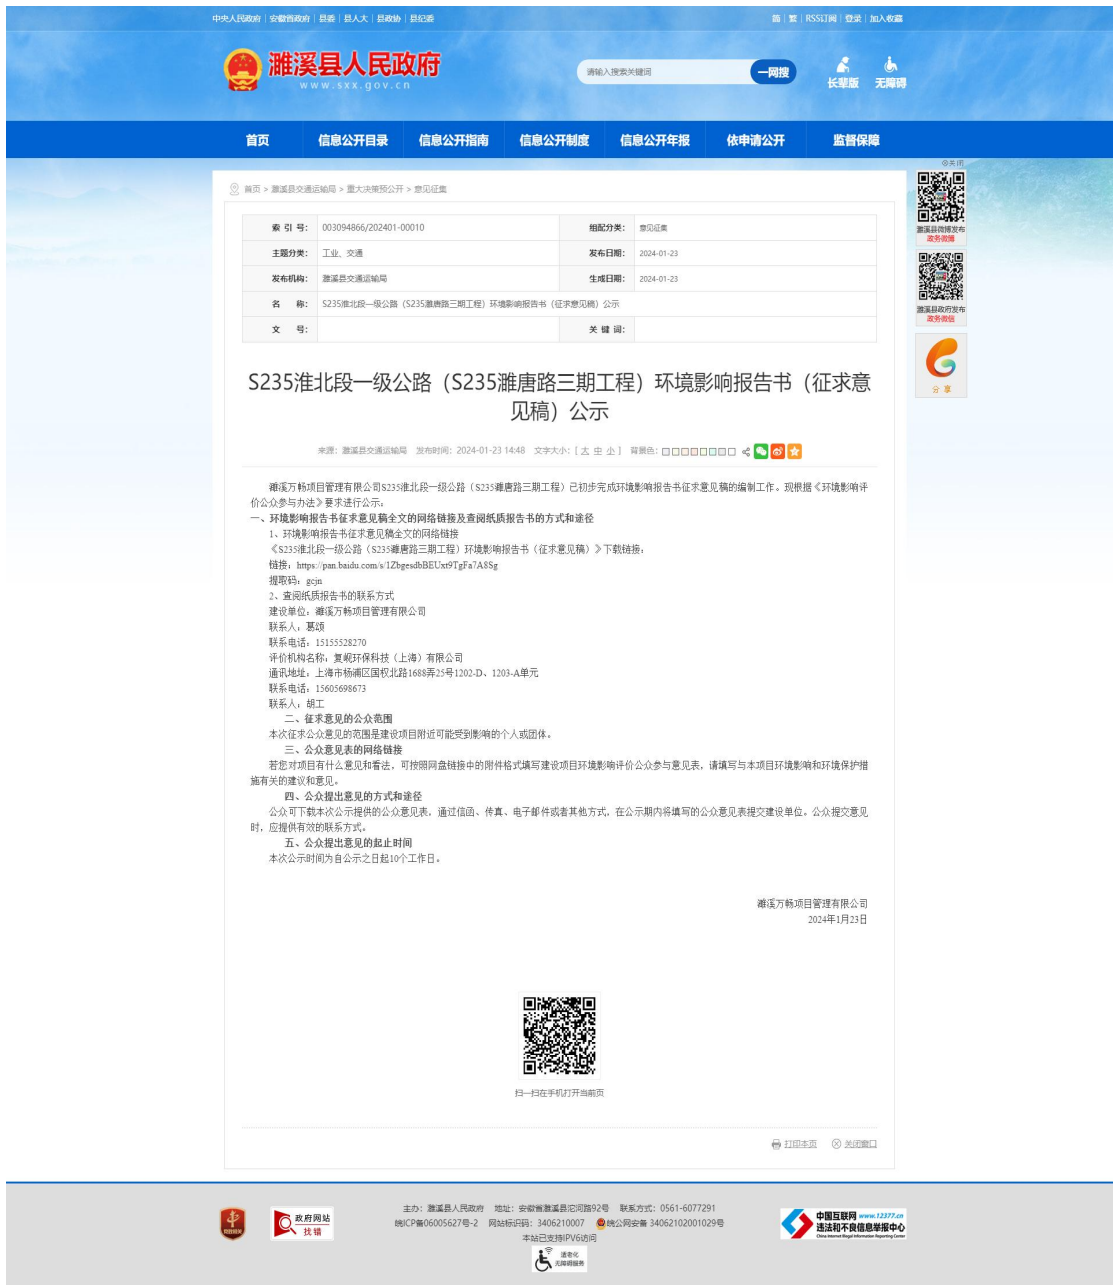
中央人民政府 | 安徽省政府 | 县委 | 县人大 | 县政协 | 县纪委

简 | 繁 | RSS订阅 | 登录 | 加入收藏

濉溪县人民政府
www.sxx.gov.cn

请输入搜索关键词
一网搜
长辈版 无障碍

首页 信息公开目录 信息公开指南 信息公开制度 信息公开年报 依申请公开 监督保障

关闭
濉溪县微博发布 政务微博
濉溪县政府发布 政务微信
分享

首页 > 濉溪县交通运输局 > 重大决策预公开 > 意见征集

| 索 引 号: | 003094866/202401-00010 | 组配分类: | 意见征集 |
|---|---|---|---|
| 主题分类: | 工业、交通 | 发布日期: | 2024-01-23 |
| 发布机构: | 濉溪县交通运输局 | 生成日期: | 2024-01-23 |
| 名 称: | S235淮北段一级公路（S235濉唐路三期工程）环境影响报告书（征求意见稿）公示 | | |
| 文 号: | | 关 键 词: | |

S235淮北段一级公路（S235濉唐路三期工程）环境影响报告书（征求意见稿）公示

来源：濉溪县交通运输局 发布时间：2024-01-23 14:48 文字大小：[ 大 中 小 ] 背景色：

濉溪万畅项目管理有限公司S235淮北段一级公路（S235濉唐路三期工程）已初步完成环境影响报告书征求意见稿的编制工作。现根据《环境影响评价公众参与办法》要求进行公示。

一、环境影响报告书征求意见稿全文的网络链接及查阅纸质报告书的方式和途径

1、环境影响报告书征求意见稿全文的网络链接

《S235淮北段一级公路（S235濉唐路三期工程）环境影响报告书（征求意见稿）》下载链接：

链接：https://pan.baidu.com/s/1ZbgesdbBEUxt9TgFa7A8Sg

提取码：gcjn

2、查阅纸质报告书的联系方式

建设单位：濉溪万畅项目管理有限公司

联系人：葛颂

联系电话：15155528270

评价机构名称：复昶环保科技（上海）有限公司

通讯地址：上海市杨浦区国权北路1688弄25号1202-D、1203-A单元

联系电话：15605698673

联系人：胡工

二、征求意见的公众范围

本次征求公众意见的范围是建设项目附近可能受到影响的个人或团体。

三、公众意见表的网络链接

若您对项目有什么意见和看法，可按照网盘链接中的附件格式填写建设项目环境影响评价公众参与意见表，请填写与本项目环境影响和环境保护措施有关的建议和意见。

四、公众提出意见的方式和途径

公众可下载本次公示提供的公众意见表，通过信函、传真、电子邮件或者其他方式，在公示期内将填写的公众意见表提交建设单位。公众提交意见时，应提供有效的联系方式。

五、公众提出意见的起止时间

本次公示时间为自公示之日起10个工作日。

濉溪万畅项目管理有限公司
2024年1月23日

扫一扫在手机打开当前页

打印本页 关闭窗口

政府网站 找错

主办：濉溪县人民政府 地址：安徽省濉溪县沱河路92号 联系方式：0561-6077291
皖ICP备06005627号-2 网站标识码：3406210007 皖公网安备 34062102001029号
本站已支持IPV6访问
适老化 无障碍服务

中国互联网 www.12377.cn 违法和不良信息举报中心